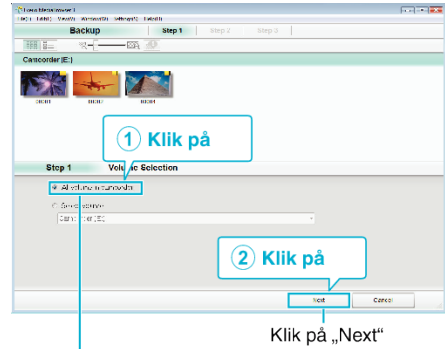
Everio MediaBrowser 3

Backup

Step 1

Step 2

Step 3

Camcorder (E:)

Step 1

Volume Selection

All volumes in camcorder

Select volume

Camcorder (E:)

① Klik på

② Klik på

Next

Cancel

Klik på „Next“